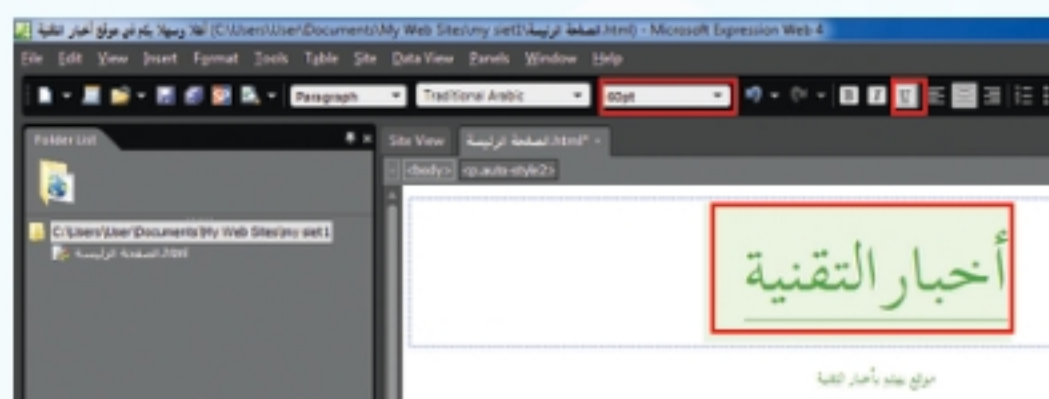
أهلا وسهلا بكم في موقع أخبار التقنية (C:\Users\User\Documents\My Web Sites\my siet1\الصفحة الرئيسية.html) - Microsoft Expression Web 4

File Edit View Insert Format Tools Table Site Data View Panels Window Help

Paragraph Traditional Arabic 60pt

Folder List

C:\Users\User\Documents\My Web Sites\my siet1
الصفحة الرئيسية.html

Site View الصفحة الرئيسية.html*

<body> <p.auto-style2>

أخبار التقنية

موقع يهتم بأخبار التقنية